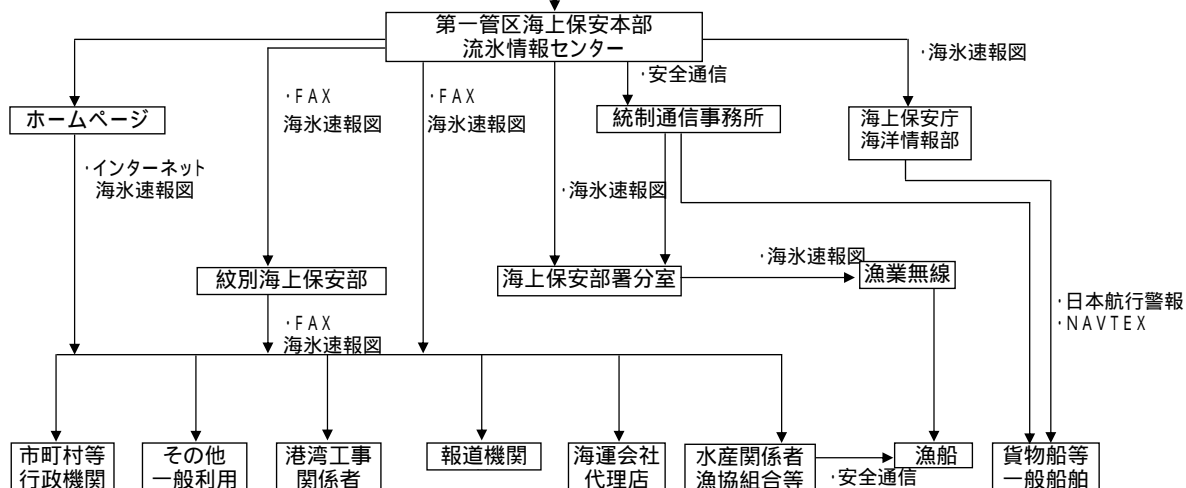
第一管区海上保安本部
流氷情報センター

・海氷速報図

・安全通信

ホームページ

・FAX
海氷速報図

・FAX
海氷速報図

統制通信事務所

海上保安庁
海洋情報部

・インターネット
海氷速報図

・海氷速報図

紋別海上保安部

海上保安部署分室

・海氷速報図

漁業無線

・日本航行警報
・NAVTEX

・FAX
海氷速報図

市町村等
行政機関

その他
一般利用

港湾工事
関係者

報道機関

海運会社
代理店

水産関係者
漁協組合等

・安全通信

漁船

貨物船等
一般船舶